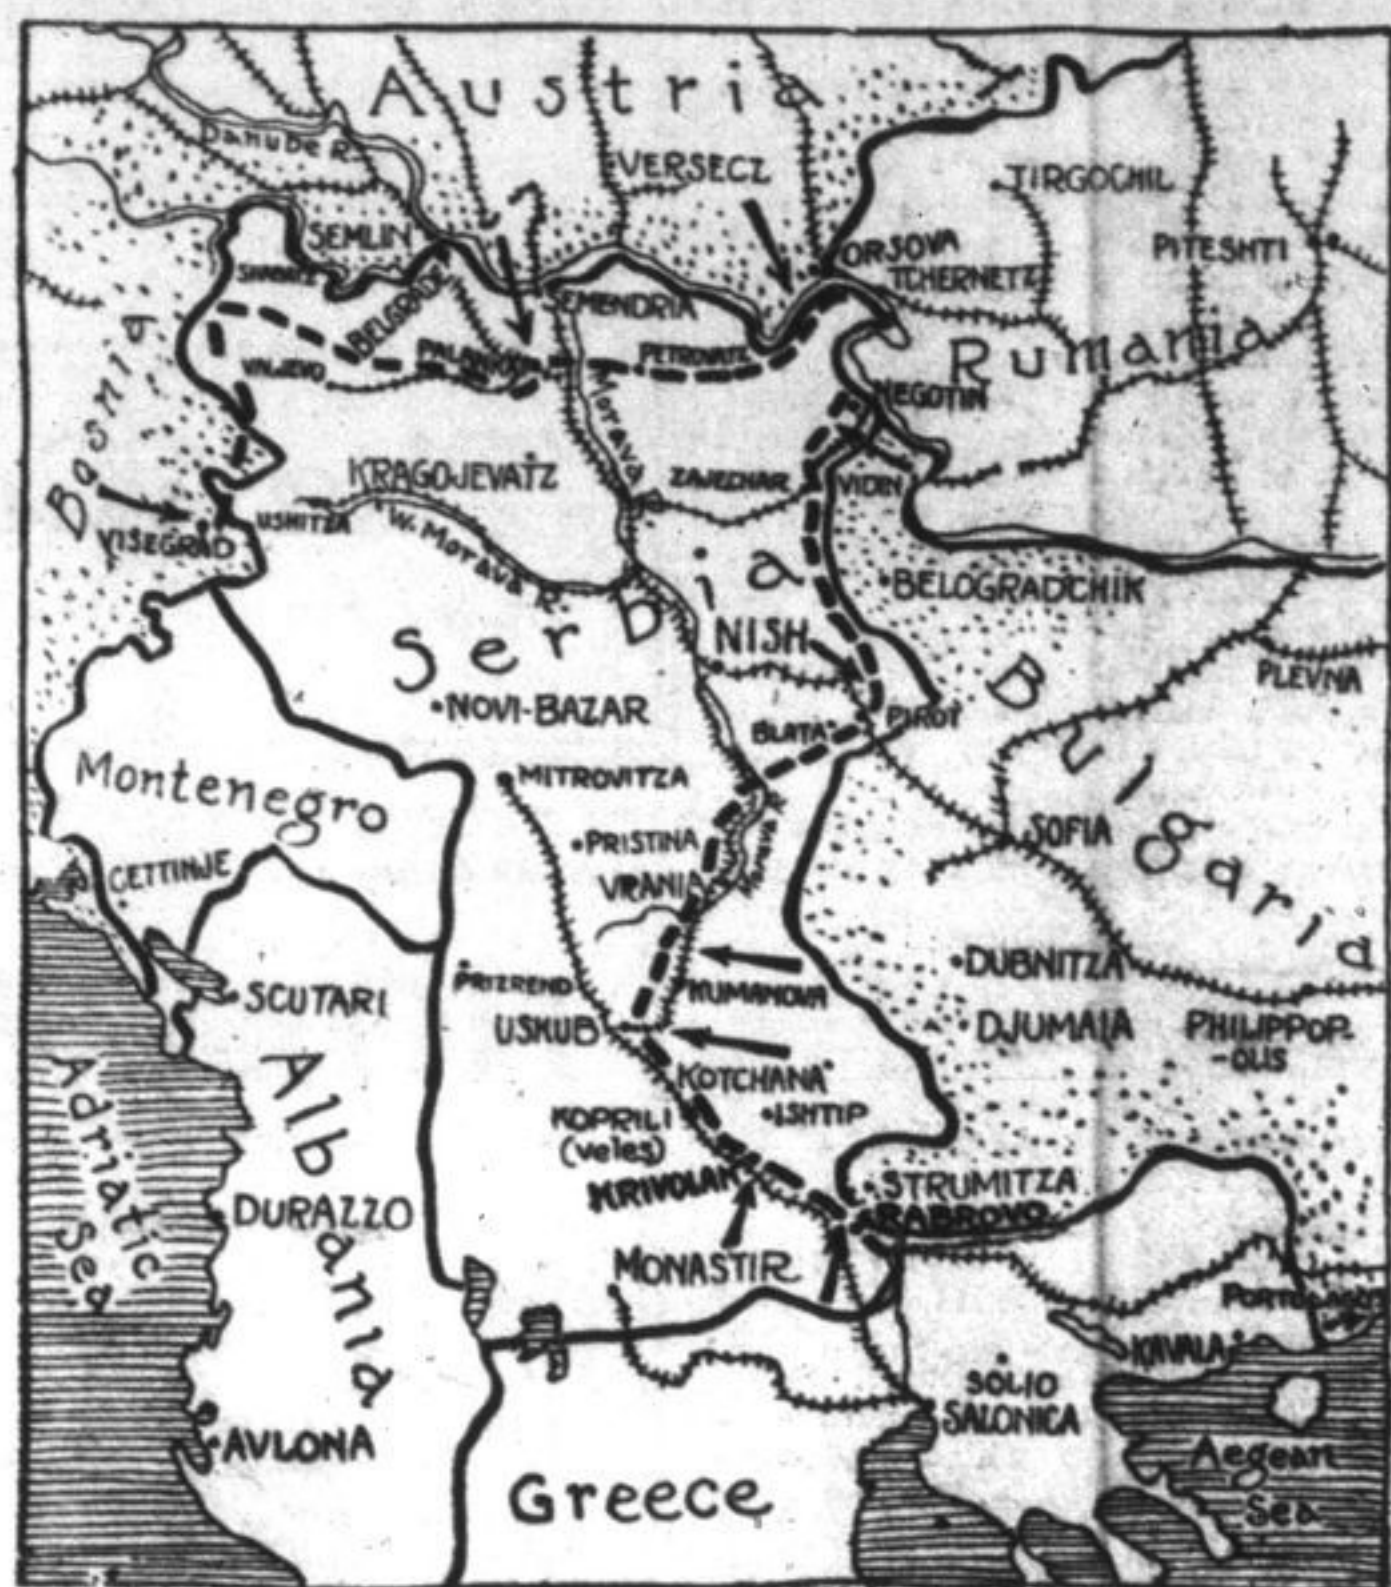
Austria
Danube R.
VERSECZ
TIRGOCHIL
SEMLIN
ORSOVA
TCHERNETZ
PITESHTI
SHABATZ
SEMENDRIA
Bosnia
BELGRADE
VALJEVO
PALANKA
PETROVATZ
Rumania
Morava
NEGOTIN
KRAGOJEVATZ
ZAJECHAR
VIDIN
VISEGRAD
USHITZA
W. Morava R.
Serbia
BELOGRADCHIK
NISH
PLEVNA
Bulgaria
NOVI-BAZAR
PIROT
BLIATA
Montenegro
MITROVITZA
SOFIA
PRISTINA
CETTINJE
VRANIA
DUBNITZA
PRIZREND
KUMANOVA
SCUTARI
USKUB
DJUMAIA
PHILIPPOP-OLIS
KOTCHANA
Albania
KOPRILI (veles)
ISHTIP
Adriatic Sea
KRIVOLAK
STRUMITZA
DURAZZO
RABROVO
MONASTIR
PORTO LAGOS
KAVALA
SOLIO
SALONICA
AVLONA
Aegean Sea
Greece